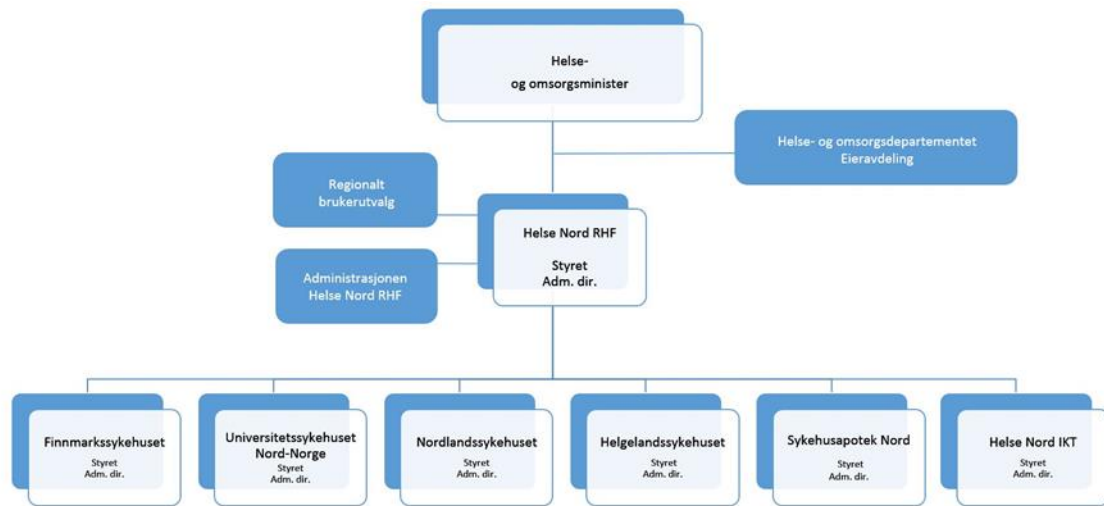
Helse- og omsorgsminister

Helse- og omsorgsdepartementet Eieravdeling

Regionalt brukerutvalg

Helse Nord RHF

Styret
Adm. dir.

Administrasjonen Helse Nord RHF

Finnmarkssykehuset
Styret
Adm. dir.

Universitetssykehuset Nord-Norge
Styret
Adm. dir.

Nordlandssykehuset
Styret
Adm. dir.

Helgelandssykehuset
Styret
Adm. dir.

Sykehusapotek Nord
Styret
Adm. dir.

Helse Nord IKT
Styret
Adm. dir.